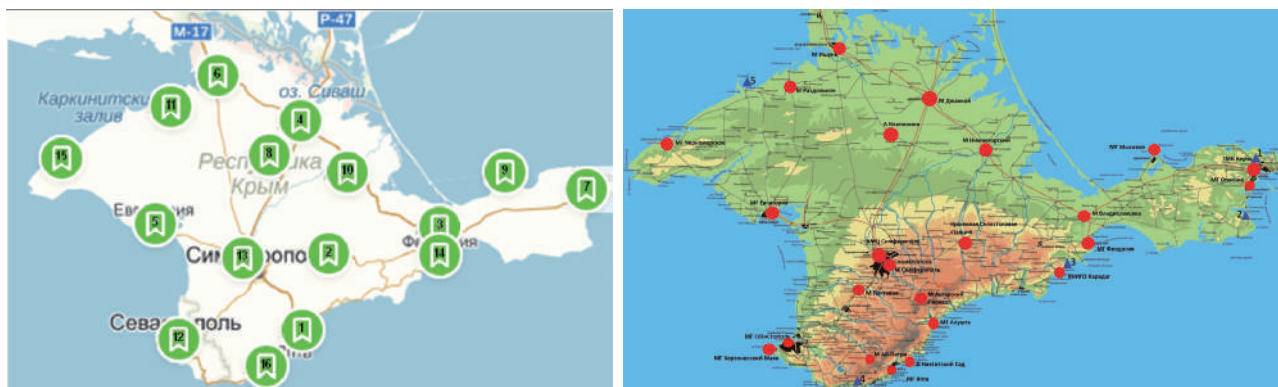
M-17
P-47
оз. Сиваш
Каркинитский залив
Республика Крым
Евпатория
Симферополь
Феодосия
Севастополь
6
11
4
15
8
10
9
7
5
3
13
2
14
12
1
16

МГ Ишунь
МГ Раздольное
МГ Джанкой
МГ Черноморское
А Клепинино
МГ Нижнегорский
МГ Мысовое
МГ Керчь
МГ Опасное
МГ Евпатория
МГ Владиславовка
МГ Феодосия
АМС Симферополь
МГ Симферополь
МГ Белогорск
МГ Почтовое
МГ Ангарский перевал
МГ Алушта
МГ Севастополь
МГ Херсонесский Маяк
МГ Ай-Петри
МГ Никитский Сад
МГ Ялта